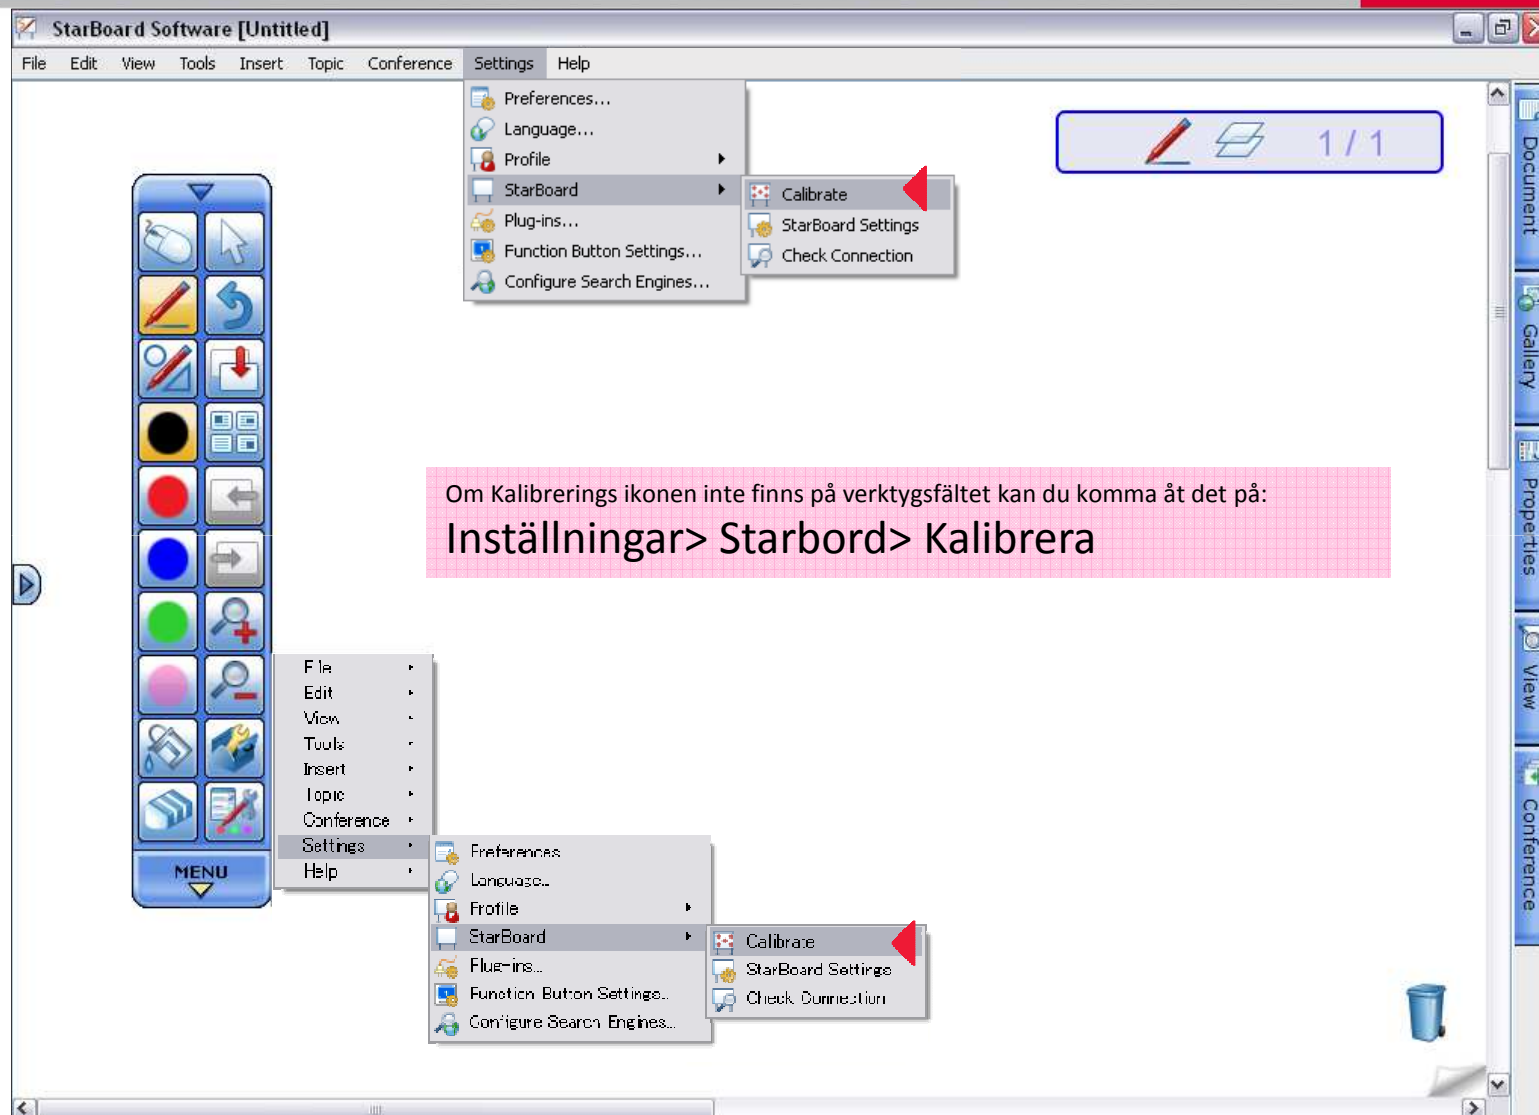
StarBoard Software [Untitled]

File Edit View Tools Insert Topic Conference Settings Help

Preferences...
Language...
Profile
StarBoard
Plug-ins...
Function Button Settings...
Configure Search Engines...

Calibrate
StarBoard Settings
Check Connection

1 / 1

Document
Gallery
Properties
View
Conference

Om Kalibrerings ikonen inte finns på verktygsfältet kan du komma åt det på:
Inställningar> Starbord> Kalibrera

MENU

File
Edit
View
Tools
Insert
Topic
Conference
Settings
Help

Preferences...
Language...
Profile
StarBoard
Plug-ins...
Function Button Settings...
Configure Search Engines...

Calibrate
StarBoard Settings
Check Connection